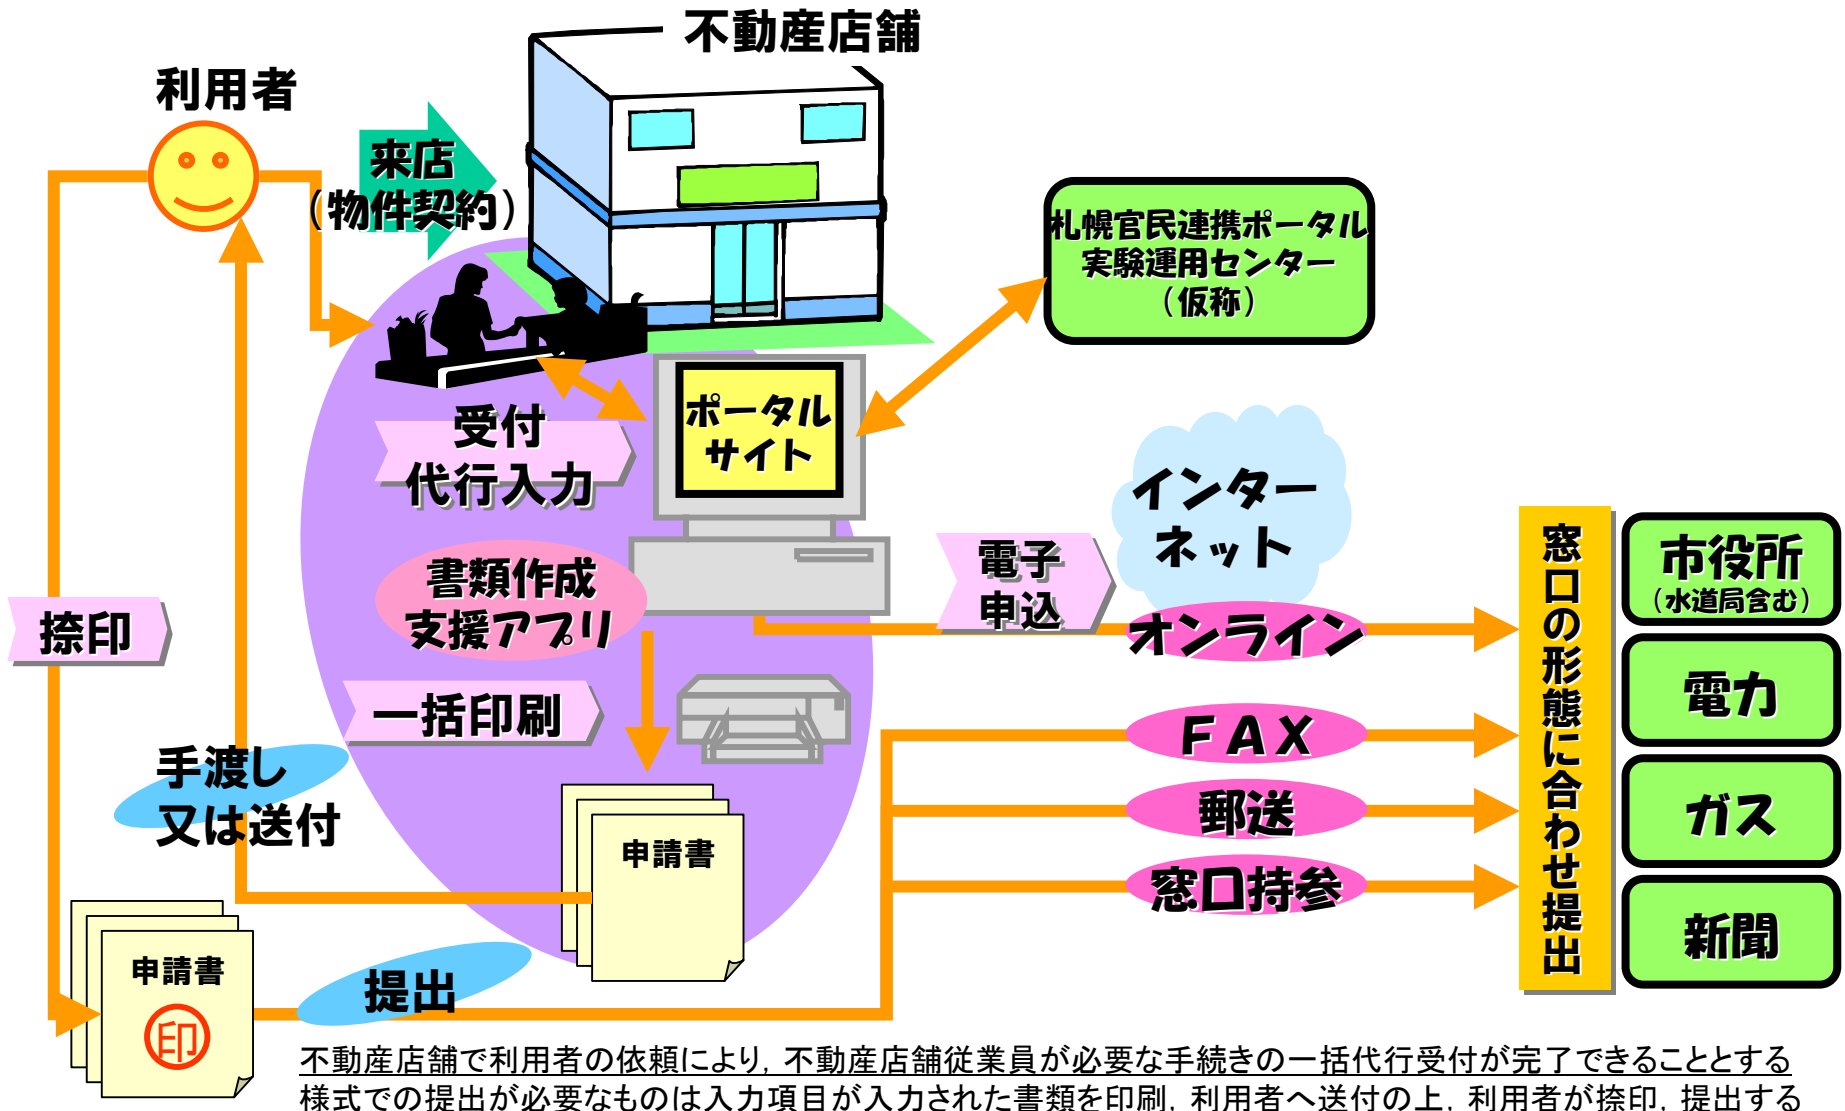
不動産店舗

利用者

来店
（物件契約）

札幌官民連携ポータル
実験運用センター
（仮称）

受付
代行入力

ポータル
サイト

インターネット

書類作成
支援アプリ

電子
申込

オンライン

捺印

一括印刷

FAX

郵送

窓口持参

手渡し
又は送付

申請書

申請書

印

提出

窓口の形態に合わせ提出

市役所
（水道局含む）

電力

ガス

新聞

不動産店舗で利用者の依頼により，不動産店舗従業員が必要な手続きの一括代行受付が完了できることとする
様式での提出が必要なものは入力項目が入力された書類を印刷，利用者へ送付の上，利用者が捺印，提出する